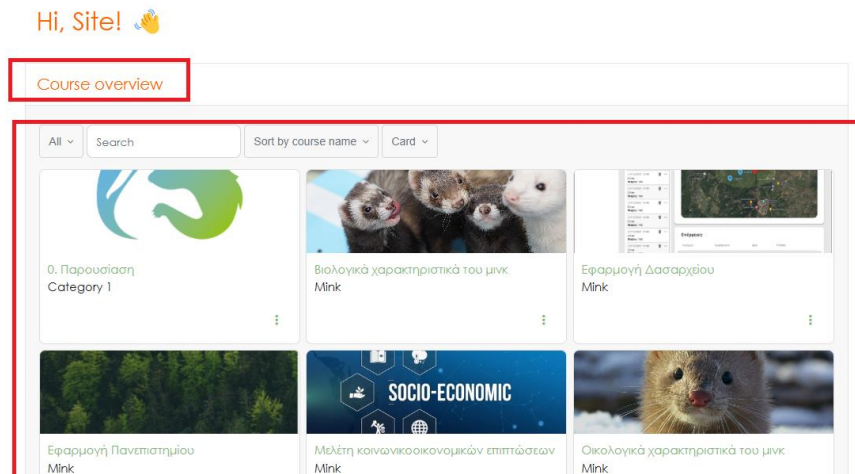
Hi, Site! 👋

Course overview

All
Search
Sort by course name
Card

0. Παρουσίαση
Category 1

Βιολογικά χαρακτηριστικά του μινκ
Mink

Εφαρμογή Δασαρχείου
Mink

Εφαρμογή Πανεπιστημίου
Mink

SOCIO-ECONOMIC

Μελέτη κοινωνικοοικονομικών επιπτώσεων
Mink

Οικολογικά χαρακτηριστικά του μινκ
Mink